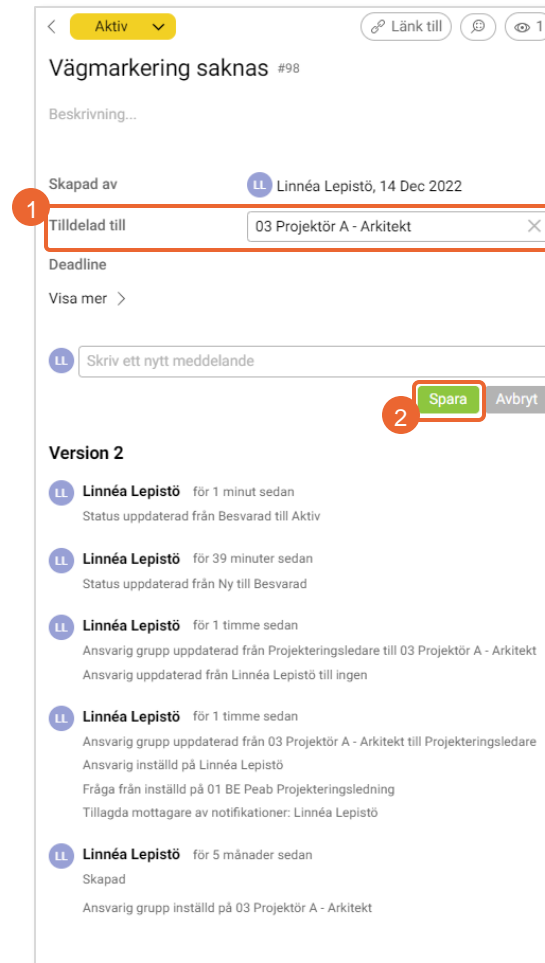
< Aktiv ⌄ Länk till 1

Vägmarkering saknas #98

Beskrivning...

Skapad av LL Linnéa Lepistö, 14 Dec 2022

1 Tilldelad till 03 Projektör A - Arkitekt ×

Deadline

Visa mer >

LL Skriv ett nytt meddelande

Spara Avbryt

2

Version 2

LL Linnéa Lepistö för 1 minut sedan
Status uppdaterad från Besvarad till Aktiv

LL Linnéa Lepistö för 39 minuter sedan
Status uppdaterad från Ny till Besvarad

LL Linnéa Lepistö för 1 timme sedan
Ansvarig grupp uppdaterad från Projekteringsledare till 03 Projektör A - Arkitekt
Ansvarig uppdaterad från Linnéa Lepistö till ingen

LL Linnéa Lepistö för 1 timme sedan
Ansvarig grupp uppdaterad från 03 Projektör A - Arkitekt till Projekteringsledare
Ansvarig inställd på Linnéa Lepistö
Fråga från inställd på 01 BE Peab Projekteringsledning
Tillagda mottagare av notifikationer: Linnéa Lepistö

LL Linnéa Lepistö för 5 månader sedan
Skapad
Ansvarig grupp inställd på 03 Projektör A - Arkitekt